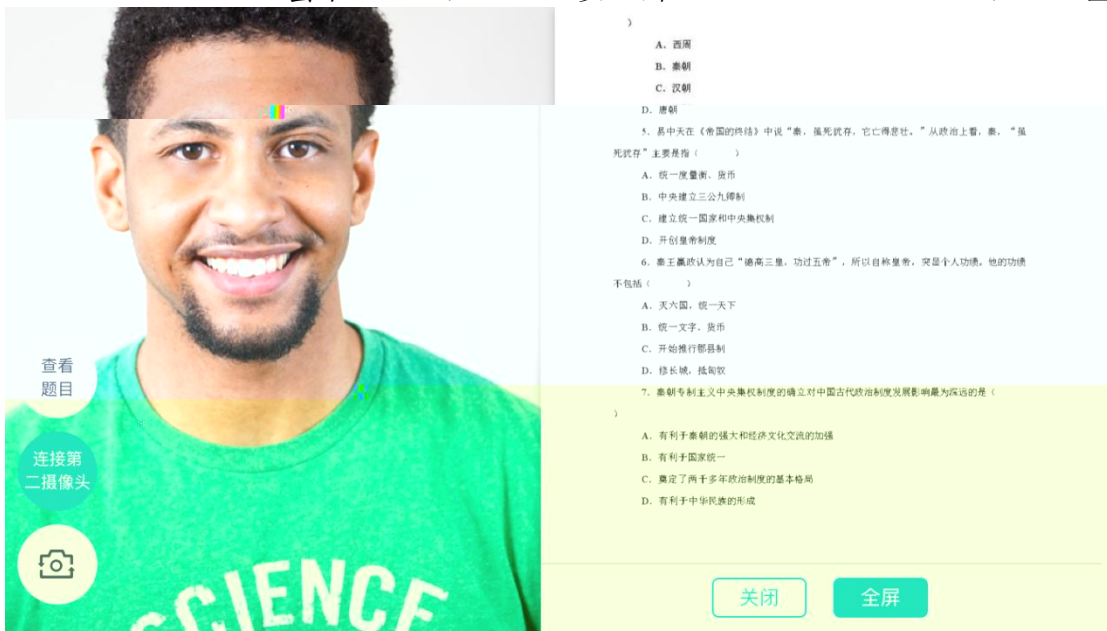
）

A．西周

B．秦朝

C．汉朝

D．唐朝

5．易中天在《帝国的终结》中说"秦，虽死犹存，它亡得其壮。"从政治上看，秦，"虽死犹存"主要是指（　　）

A．统一度量衡、货币

B．中央建立三公九卿制

C．建立统一国家和中央集权制

D．开创皇帝制度

6．秦王嬴政认为自己"德高三皇，功过五帝"，所以自称皇帝，突显个人功绩，他的功绩不包括（　　）

A．灭六国，统一天下

B．统一文字、货币

C．开始推行郡县制

D．修长城，抵匈奴

7．秦朝专制主义中央集权制度的确立对中国古代政治制度发展影响最为深远的是（

）

A．有利于秦朝的强大和经济文化交流的加强

B．有利于国家统一

C．奠定了两千多年政治制度的基本格局

D．有利于中华民族的形成

查看题目

连接第二摄像头

SCIENCE

关闭

全屏